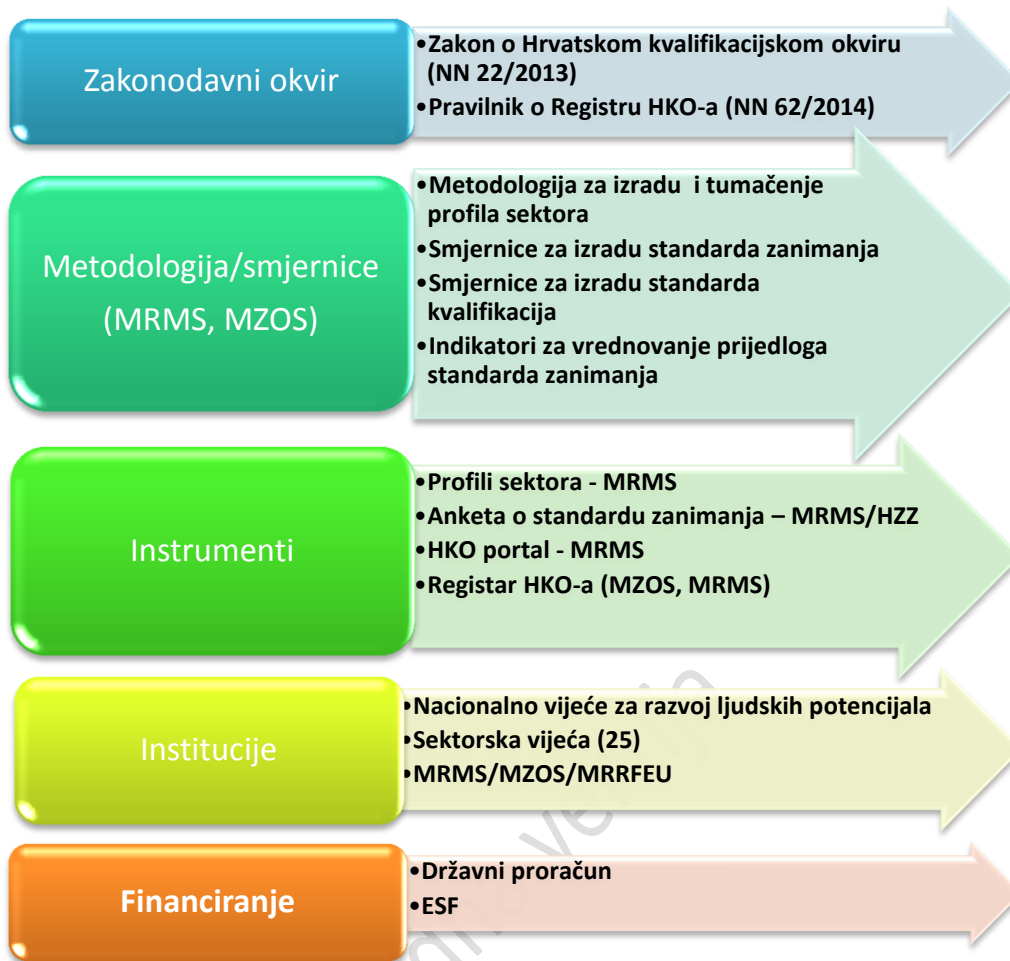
Zakonodavni okvir

•Zakon o Hrvatskom kvalifikacijskom okviru (NN 22/2013)
•Pravilnik o Registru HKO-a (NN 62/2014)

Metodologija/smjernice (MRMS, MZOS)

•Metodologija za izradu i tumačenje profila sektora
•Smjernice za izradu standarda zanimanja
•Smjernice za izradu standarda kvalifikacija
•Indikatori za vrednovanje prijedloga standarda zanimanja

Instrumenti

•Profili sektora - MRMS
•Anketa o standardu zanimanja – MRMS/HZZ
•HKO portal - MRMS
•Registar HKO-a (MZOS, MRMS)

Institucije

•Nacionalno vijeće za razvoj ljudskih potencijala
•Sektorska vijeća (25)
•MRMS/MZOS/MRRFEU

Financiranje

•Državni proračun
•ESF